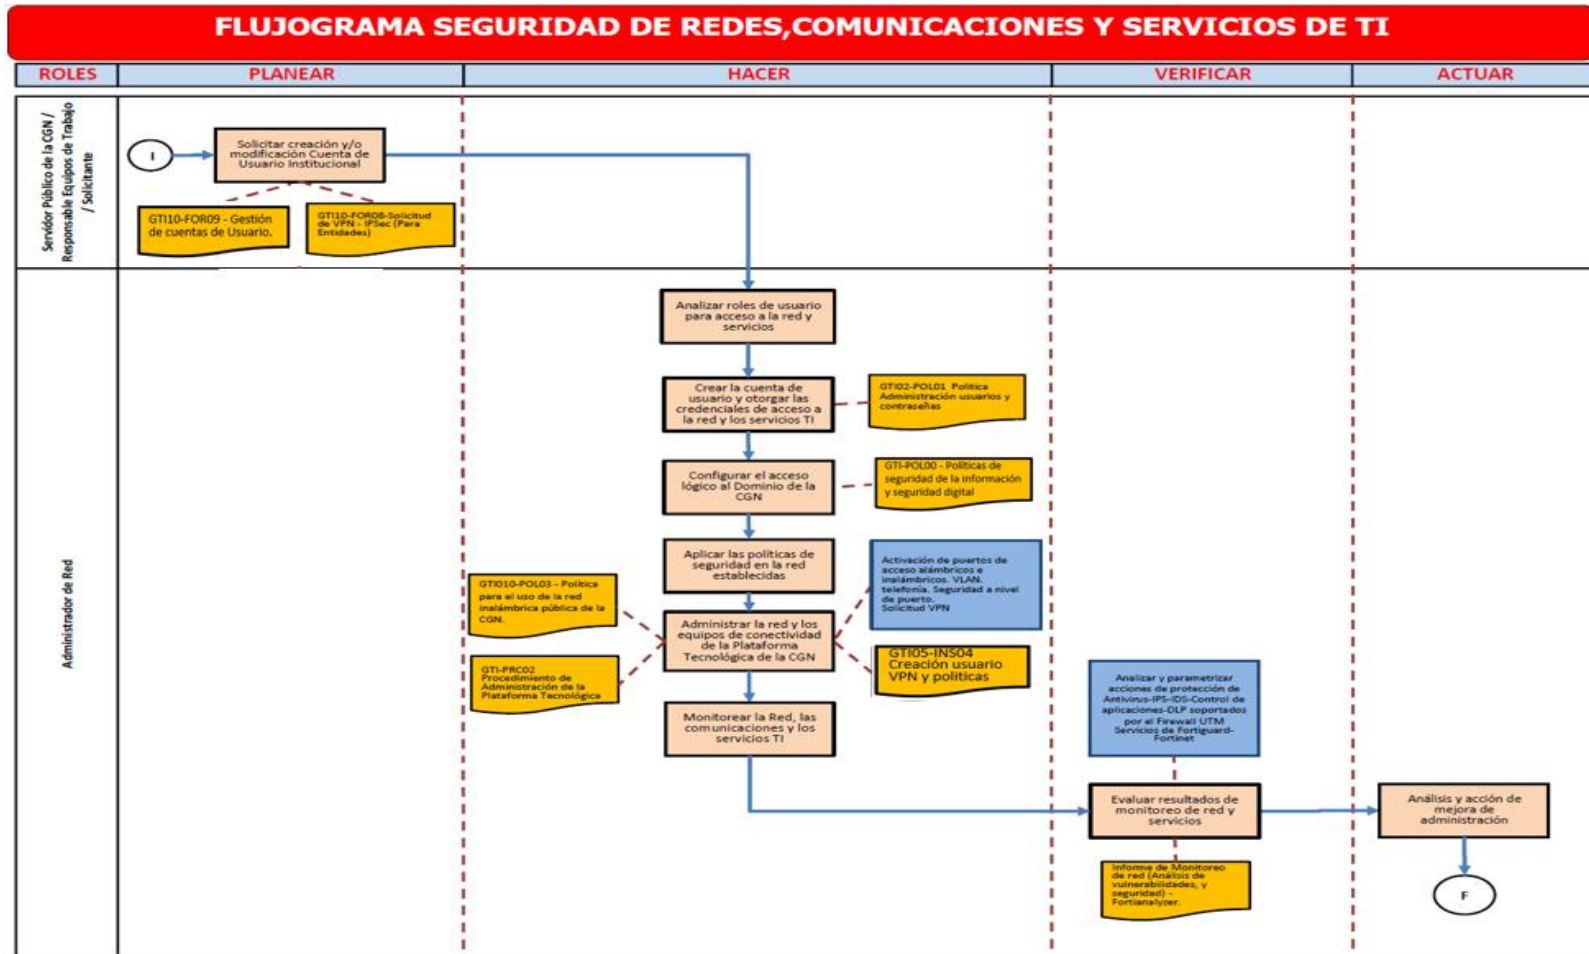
FLUJOGRAMA SEGURIDAD DE REDES,COMUNICACIONES Y SERVICIOS DE TI

| ROLES | PLANEAR | HACER | VERIFICAR | ACTUAR |
|---|---|---|---|---|

Servidor Público de la CGN / Responsable Equipos de Trabajo / Solicitante

I

Solicitar creación y/o modificación Cuenta de Usuario Institucional

GTI10-FOR09 - Gestión de cuentas de Usuario.

GTI10-FOR08-Solicitud de VPN - IPSec (Para Entidades)

Administrador de Red

Analizar roles de usuario para acceso a la red y servicios

Crear la cuenta de usuario y otorgar las credenciales de acceso a la red y los servicios TI

GTI02-POL01 Política Administración usuarios y contraseñas

Configurar el acceso lógico al Dominio de la CGN

GTI-POL00 - Políticas de seguridad de la información y seguridad digital

Aplicar las políticas de seguridad en la red establecidas

Activación de puertos de acceso alámbricos e inalámbricos. VLAN. telefonía. Seguridad a nivel de puerto. Solicitud VPN

GTI010-POL03 - Política para el uso de la red inalámbrica pública de la CGN.

Administrar la red y los equipos de conectividad de la Plataforma Tecnológica de la CGN

GTI-PRC02 Procedimiento de Administración de la Plataforma Tecnológica

GTI05-INS04 Creación usuario VPN y políticas

Monitorear la Red, las comunicaciones y los servicios TI

Analizar y parametrizar acciones de protección de Antivirus-IPS-IDS-Control de aplicaciones-DLP soportados por el Firewall UTM Servicios de Fortiguard-Fortinet

Evaluar resultados de monitoreo de red y servicios

Informe de Monitoreo de red (Análisis de vulnerabilidades, y seguridad) - Fortianalyzer.

Análisis y acción de mejora de administración

F